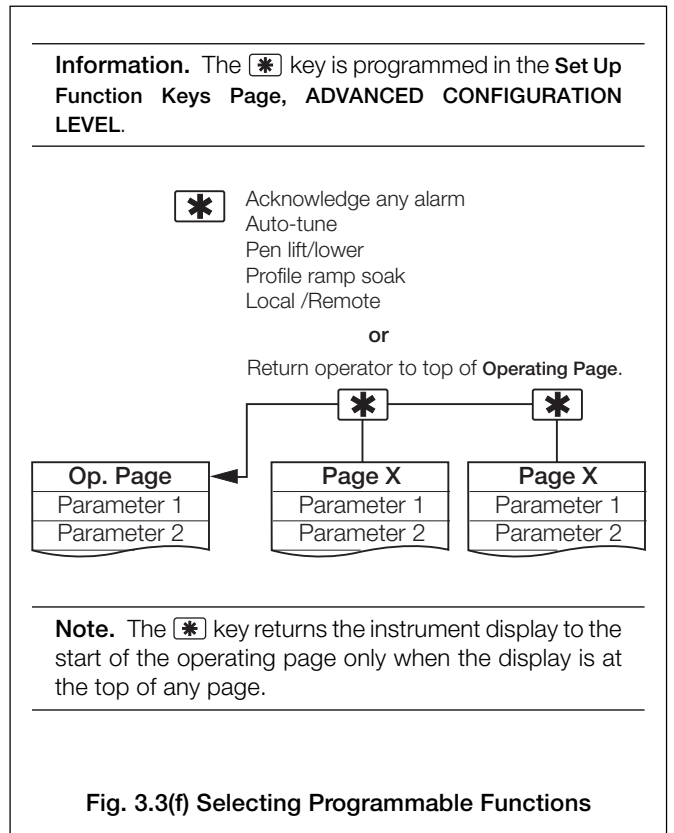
**Information.** The ✱ key is programmed in the **Set Up Function Keys Page, ADVANCED CONFIGURATION LEVEL**.

✱ Acknowledge any alarm
Auto-tune
Pen lift/lower
Profile ramp soak
Local /Remote

**or**

Return operator to top of **Operating Page**.

✱ ✱

| Op. Page |
|---|
| Parameter 1 |
| Parameter 2 |

| Page X |
|---|
| Parameter 1 |
| Parameter 2 |

| Page X |
|---|
| Parameter 1 |
| Parameter 2 |

**Note.** The ✱ key returns the instrument display to the start of the operating page only when the display is at the top of any page.

**Fig. 3.3(f) Selecting Programmable Functions**